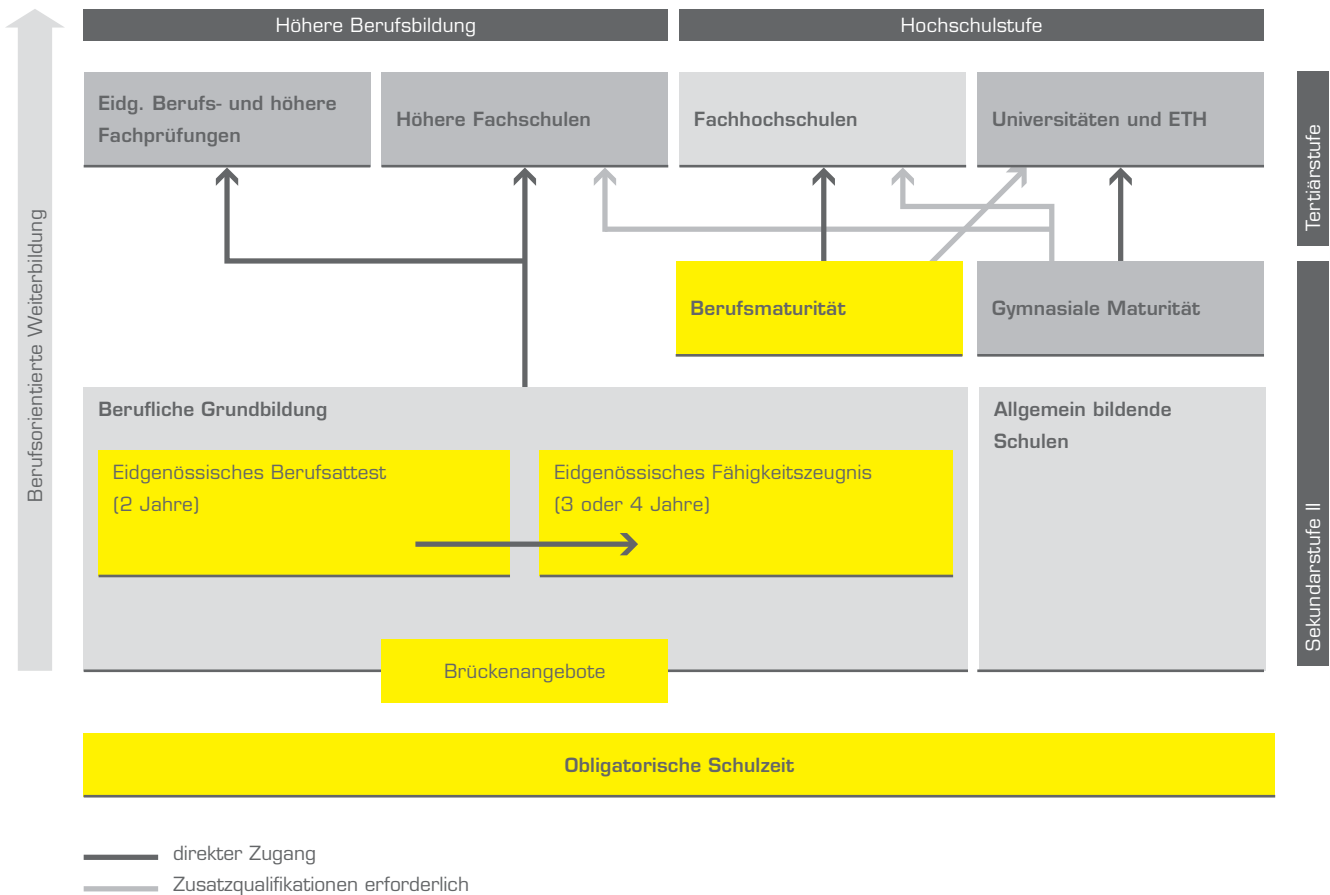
Berufsorientierte Weiterbildung

Höhere Berufsbildung

Hochschulstufe

Tertiärstufe

Eidg. Berufs- und höhere Fachprüfungen

Höhere Fachschulen

Fachhochschulen

Universitäten und ETH

Berufsmaturität

Gymnasiale Maturität

Sekundarstufe II

Berufliche Grundbildung

Eidgenössisches Berufsattest (2 Jahre)

Eidgenössisches Fähigkeitszeugnis (3 oder 4 Jahre)

Allgemein bildende Schulen

Brückenangebote

Obligatorische Schulzeit

direkter Zugang

Zusatzqualifikationen erforderlich